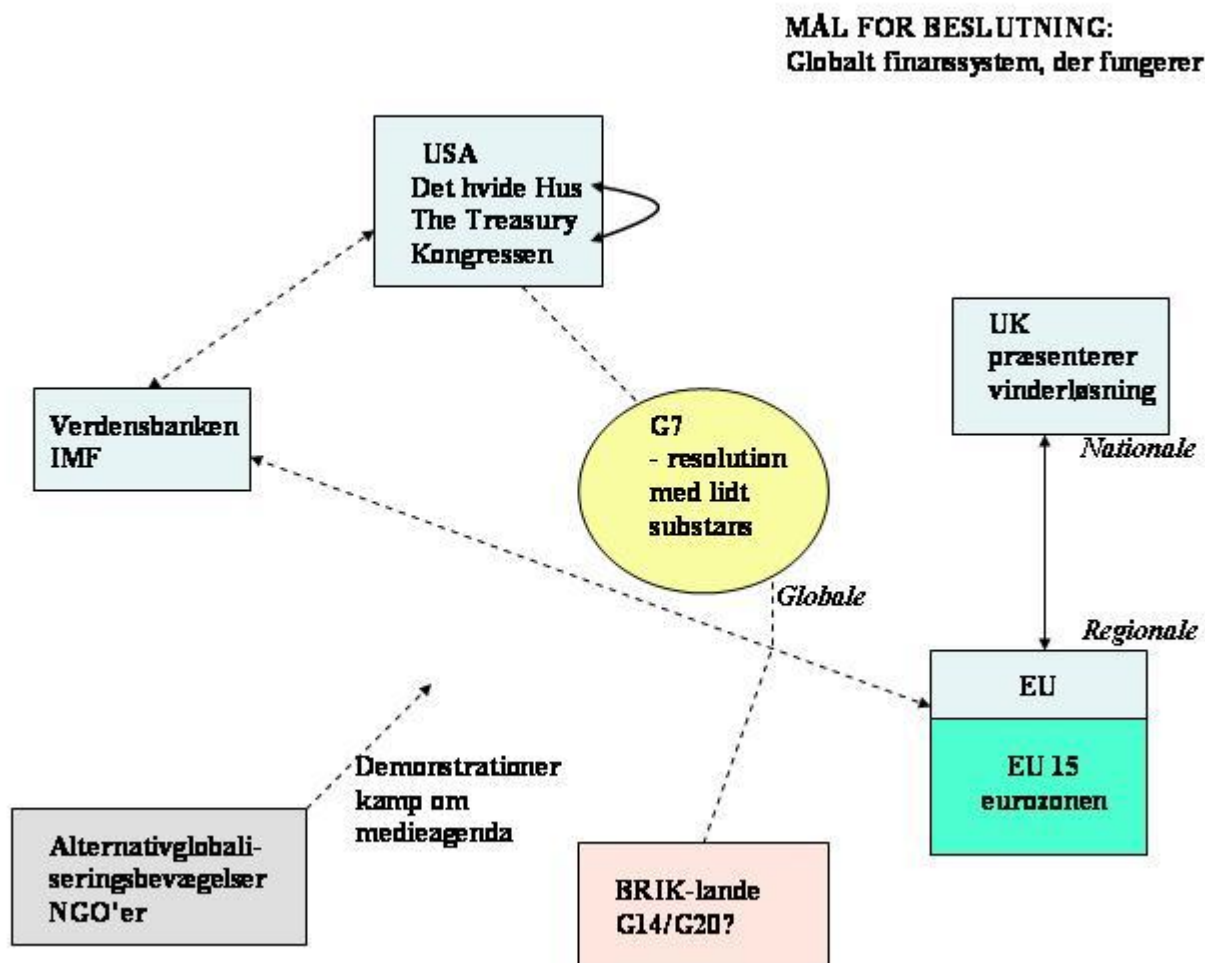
MÅL FOR BESLUTNING:
Globalt finanssystem, der fungerer

USA
Det hvide Hus
The Treasury
Kongressen

UK
præsenterer
vinderløsning

Nationale

Verdensbanken
IMF

G7
- resolution
med lidt
substans

Globale

Regionale

EU

EU 15
eurozonen

Demonstrationer
kamp om
medieagenda

Alternativglobaliseringsbevægelser
NGO'er

BRIK-lande
G14/G20?